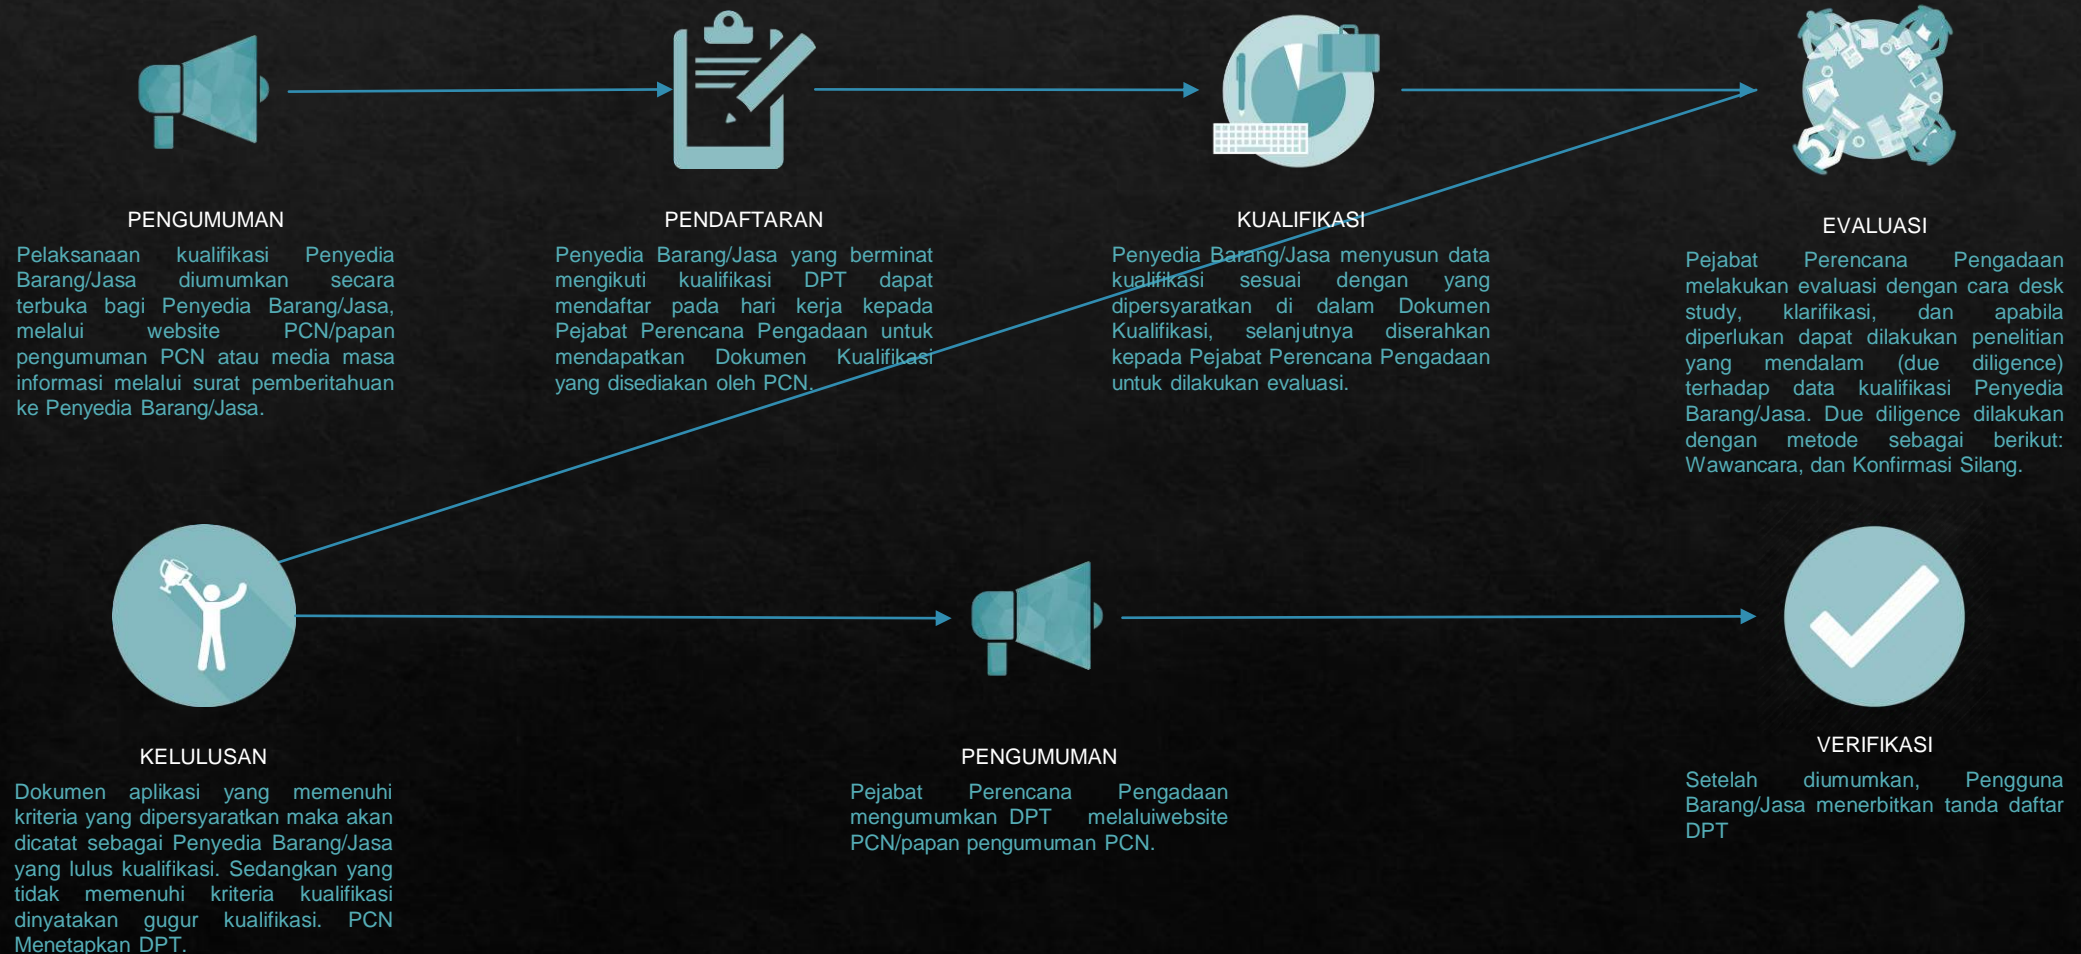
PENGUMUMAN

Pelaksanaan kualifikasi Penyedia Barang/Jasa diumumkan secara terbuka bagi Penyedia Barang/Jasa, melalui website PCN/papan pengumuman PCN atau media masa informasi melalui surat pemberitahuan ke Penyedia Barang/Jasa.

PENDAFTARAN

Penyedia Barang/Jasa yang berminat mengikuti kualifikasi DPT dapat mendaftar pada hari kerja kepada Pejabat Perencana Pengadaan untuk mendapatkan Dokumen Kualifikasi yang disediakan oleh PCN.

KUALIFIKASI

Penyedia Barang/Jasa menyusun data kualifikasi sesuai dengan yang dipersyaratkan di dalam Dokumen Kualifikasi, selanjutnya diserahkan kepada Pejabat Perencana Pengadaan untuk dilakukan evaluasi.

EVALUASI

Pejabat Perencana Pengadaan melakukan evaluasi dengan cara desk study, klarifikasi, dan apabila diperlukan dapat dilakukan penelitian yang mendalam (due diligence) terhadap data kualifikasi Penyedia Barang/Jasa. Due diligence dilakukan dengan metode sebagai berikut: Wawancara, dan Konfirmasi Silang.

KELULUSAN

Dokumen aplikasi yang memenuhi kriteria yang dipersyaratkan maka akan dicatat sebagai Penyedia Barang/Jasa yang lulus kualifikasi. Sedangkan yang tidak memenuhi kriteria kualifikasi dinyatakan gugur kualifikasi. PCN Menetapkan DPT.

PENGUMUMAN

Pejabat Perencana Pengadaan mengumumkan DPT melaluiwebsite PCN/papan pengumuman PCN.

VERIFIKASI

Setelah diumumkan, Pengguna Barang/Jasa menerbitkan tanda daftar DPT